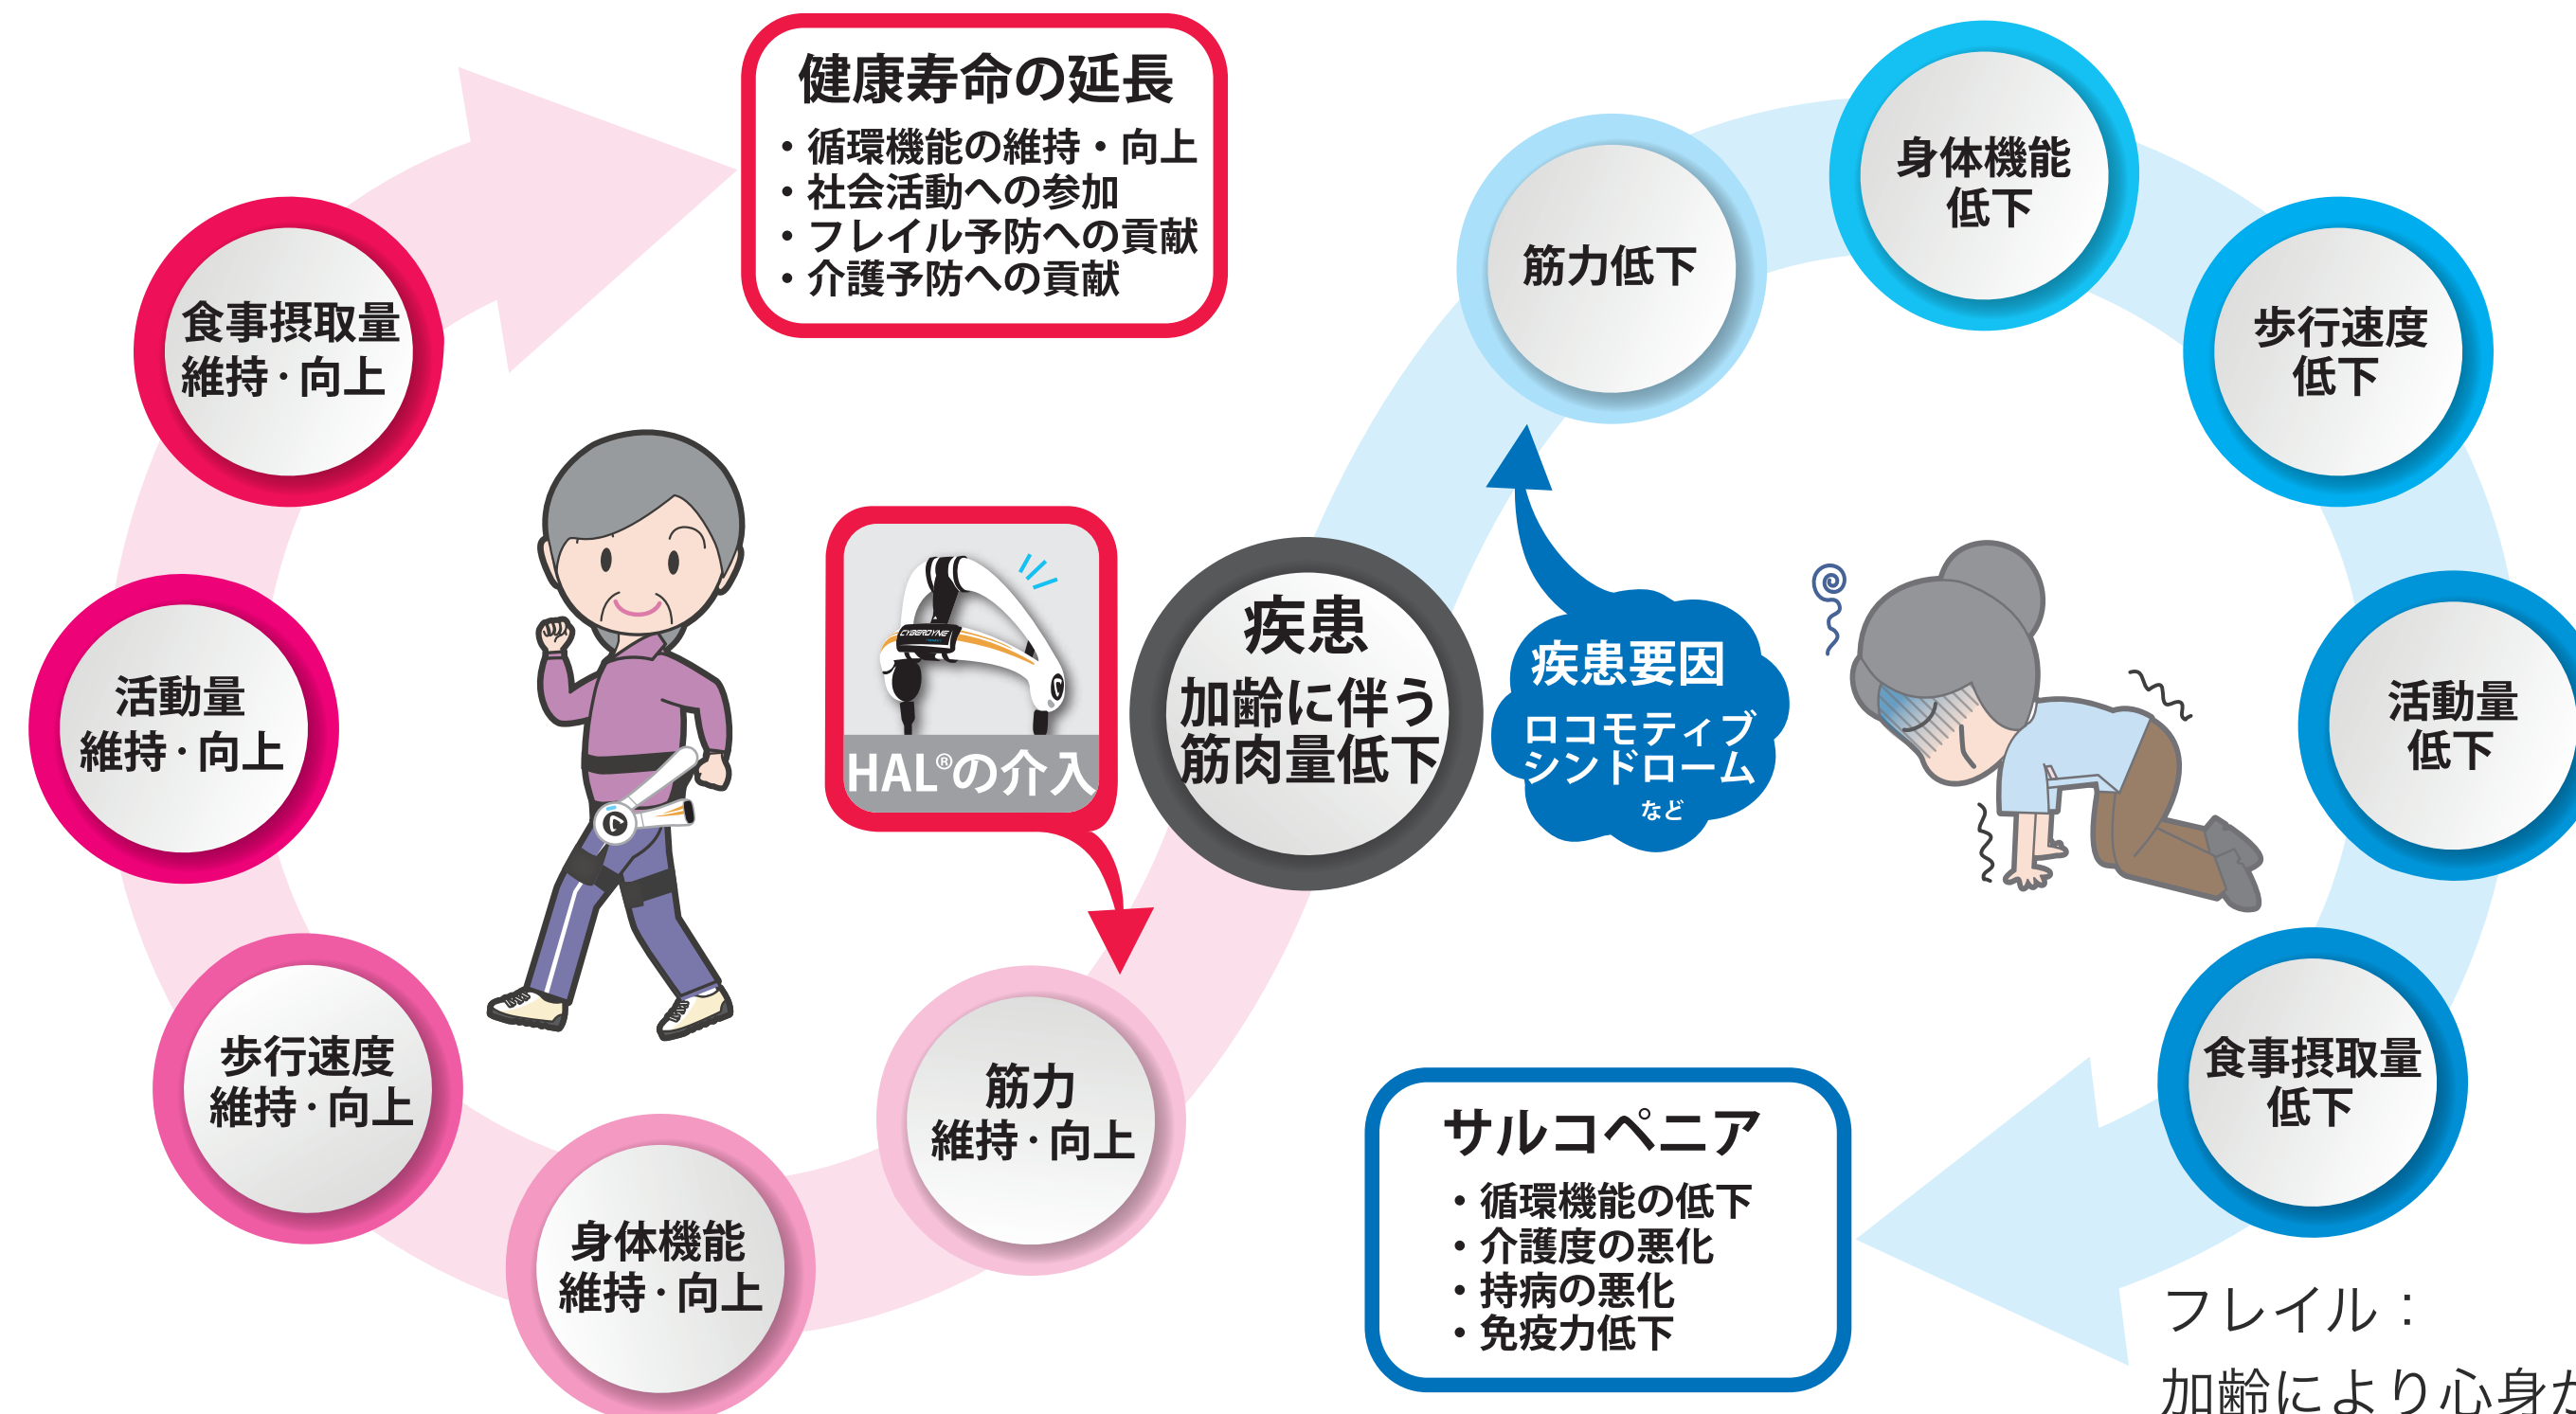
健康寿命の延長
・循環機能の維持・向上
・社会活動への参加
・フレイル予防への貢献
・介護予防への貢献

食事摂取量
維持・向上

活動量
維持・向上

歩行速度
維持・向上

身体機能
維持・向上

筋力
維持・向上

CYBERDYNE
HAL®の介入

疾患
加齢に伴う
筋肉量低下

疾患要因
ロコモティブ
シンドローム
など

筋力低下

身体機能
低下

歩行速度
低下

活動量
低下

食事摂取量
低下

サルコペニア
・循環機能の低下
・介護度の悪化
・持病の悪化
・免疫力低下

フレイル：
加齢により心身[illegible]